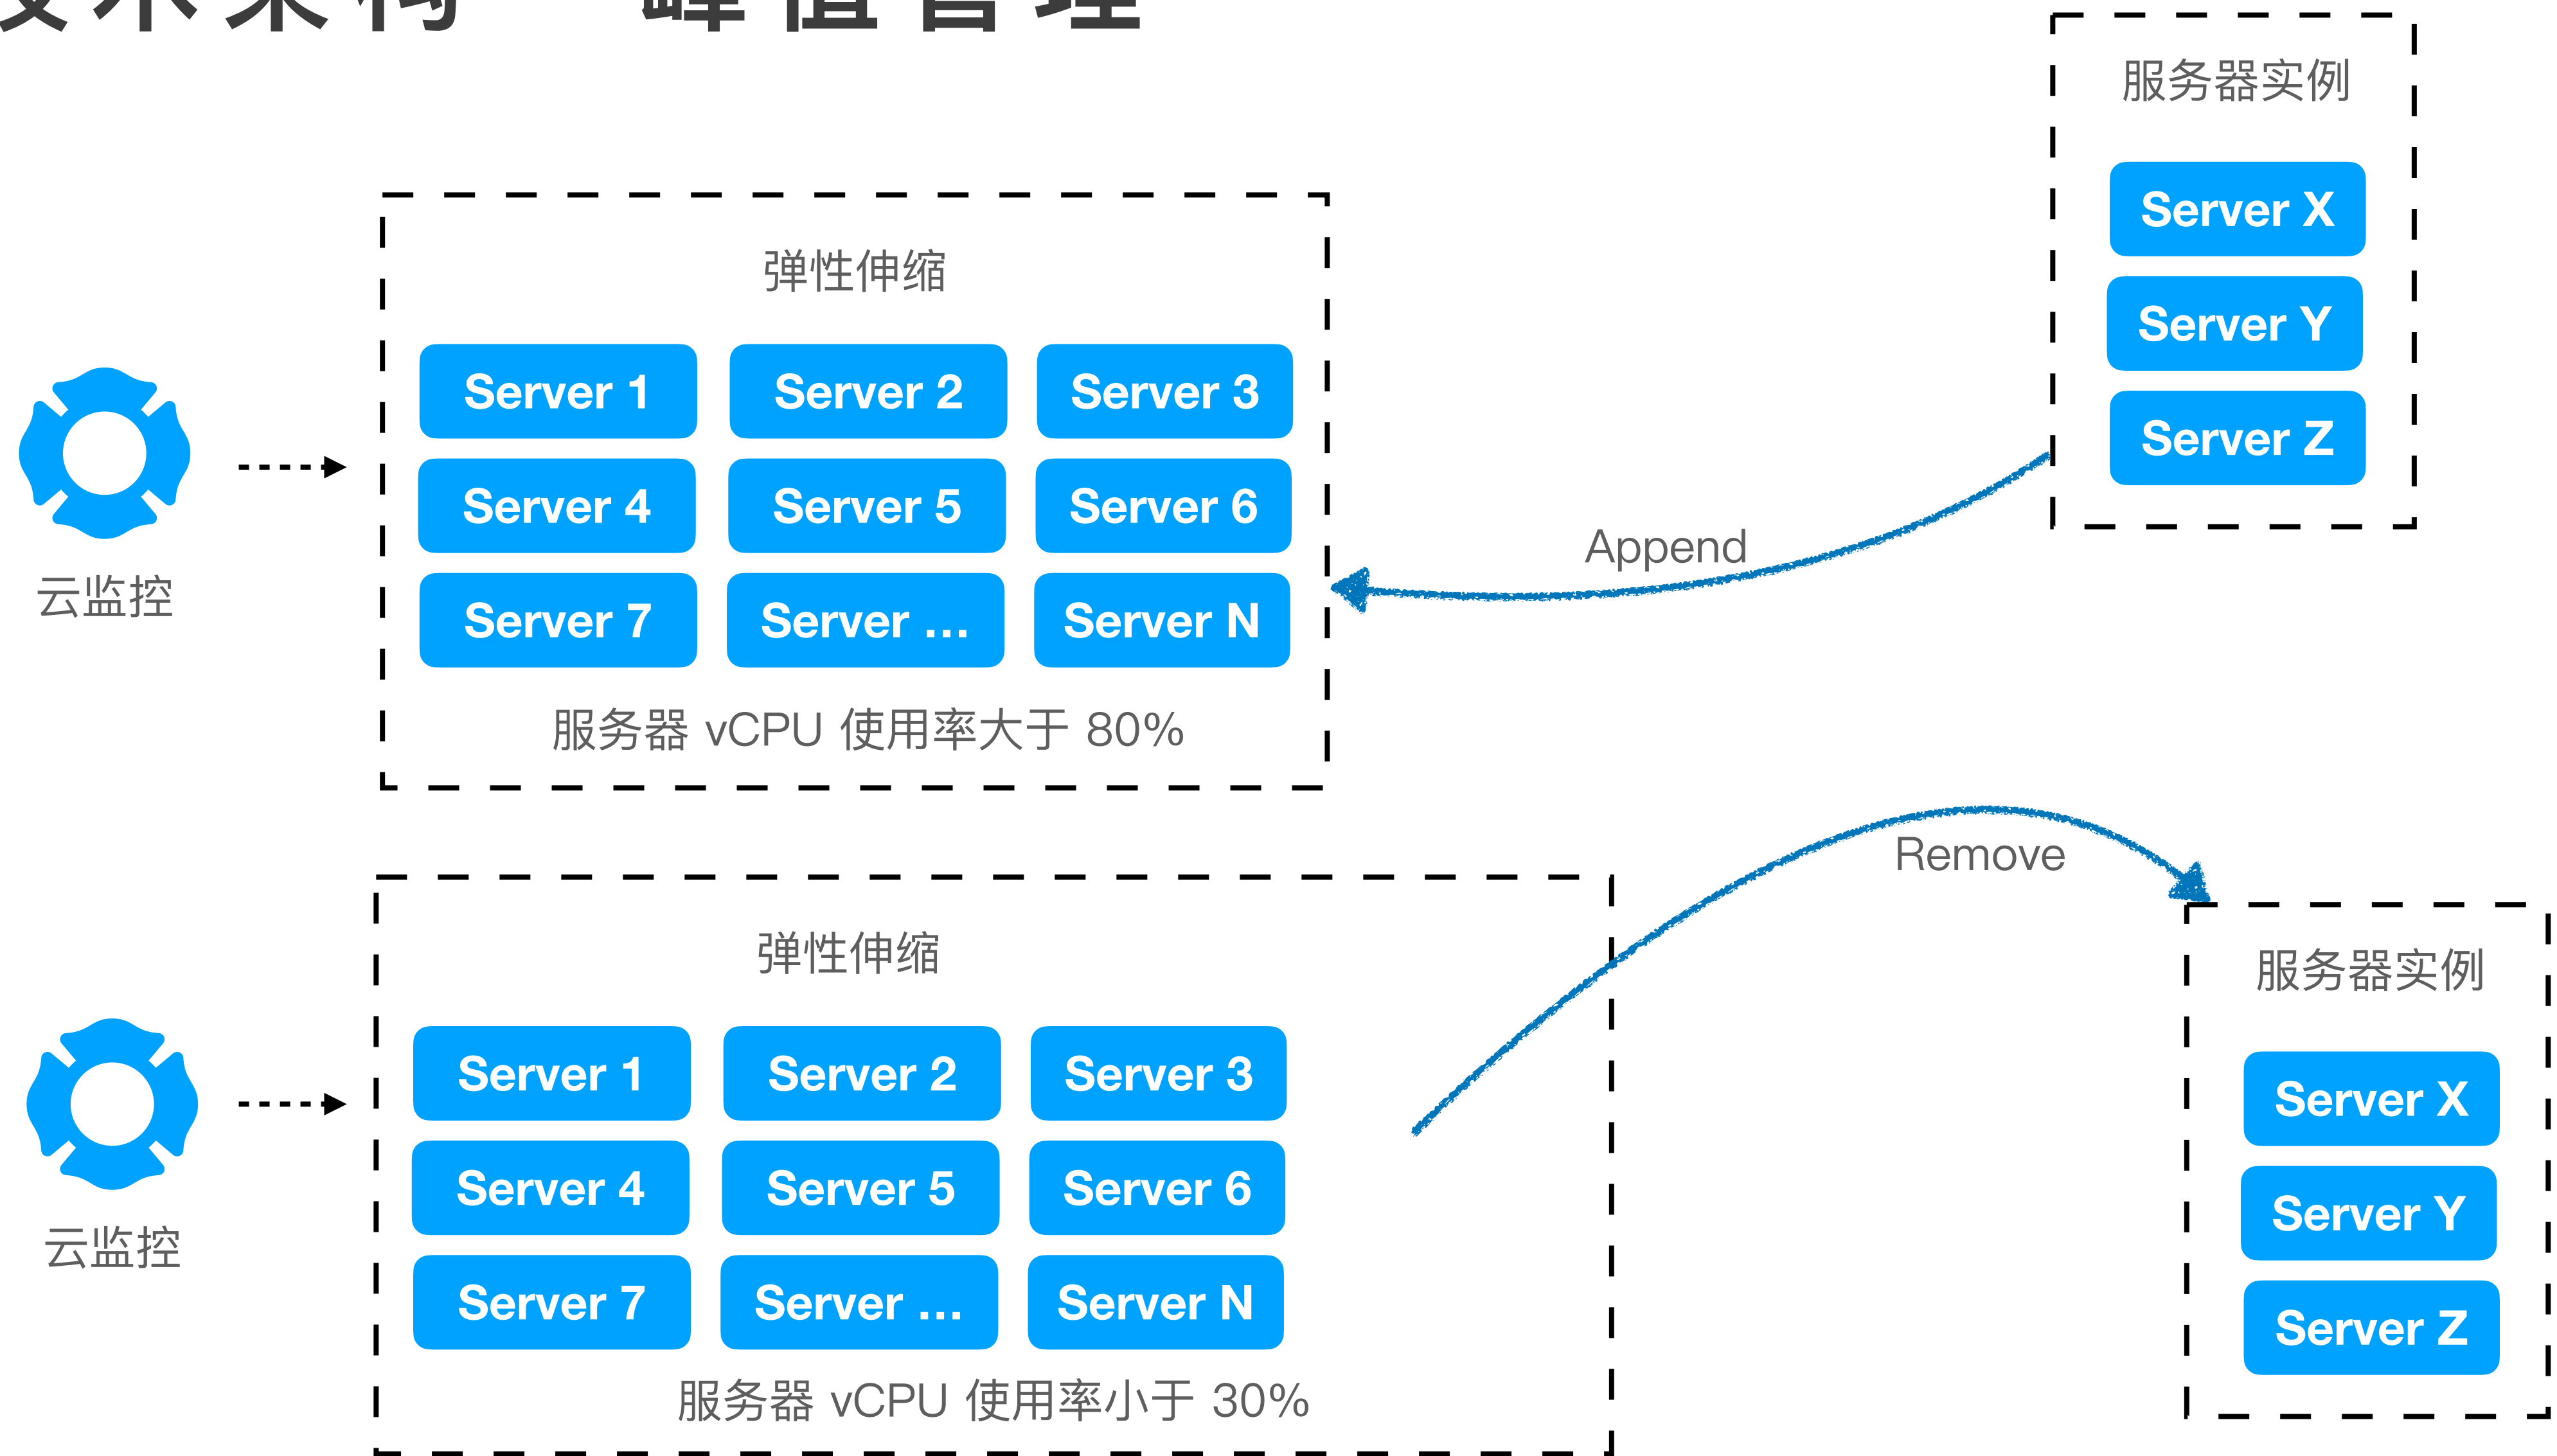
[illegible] 峰值管理

服务器实例

Server X

Server Y

Server Z

弹性伸缩

Server 1 Server 2 Server 3

Server 4 Server 5 Server 6

Server 7 Server … Server N

服务器 vCPU 使用率大于 80%

云监控

Append

Remove

弹性伸缩

Server 1 Server 2 Server 3

Server 4 Server 5 Server 6

Server 7 Server … Server N

服务器 vCPU 使用率小于 30%

云监控

服务器实例

Server X

Server Y

Server Z